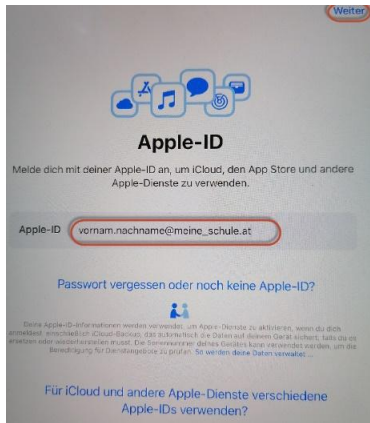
Weiter

Apple-ID

Melde dich mit deiner Apple-ID an, um iCloud, den App Store und andere Apple-Dienste zu verwenden.

Apple-ID vornam.nachname@meine_schule.at

Passwort vergessen oder noch keine Apple-ID?

Deine Apple-ID-Informationen werden verwendet, um Apple-Dienste zu aktivieren, wenn du dich anmeldest, einschließlich iCloud-Backup, das automatisch die Daten auf deinem Gerät sichert, falls du es ersetzen oder wiederherstellen musst. Die Seriennummer deines Gerätes kann verwendet werden, um die Berechtigung für Dienstangebote zu prüfen. So werden deine Daten verwaltet …

Für iCloud und andere Apple-Dienste verschiedene Apple-IDs verwenden?